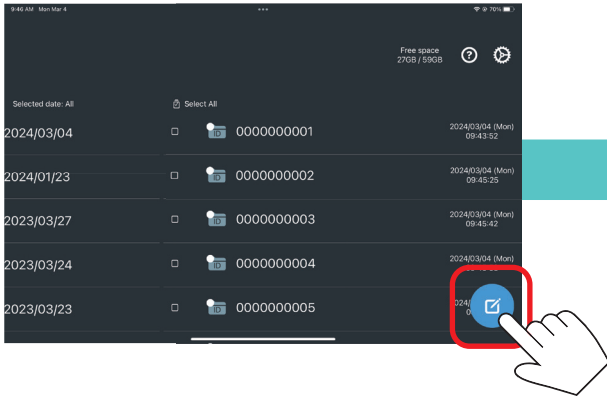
9:46 AM Mon Mar 4
•••
70%

Free space
27GB / 59GB

Selected date: All

Select All

2024/03/04
2024/01/23
2023/03/27
2023/03/24
2023/03/23

ID 0000000001
2024/03/04 (Mon)
09:43:52

ID 0000000002
2024/03/04 (Mon)
09:45:25

ID 0000000003
2024/03/04 (Mon)
09:45:42

ID 0000000004
2024/03/04 (Mon)
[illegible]

ID 0000000005
2024/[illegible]